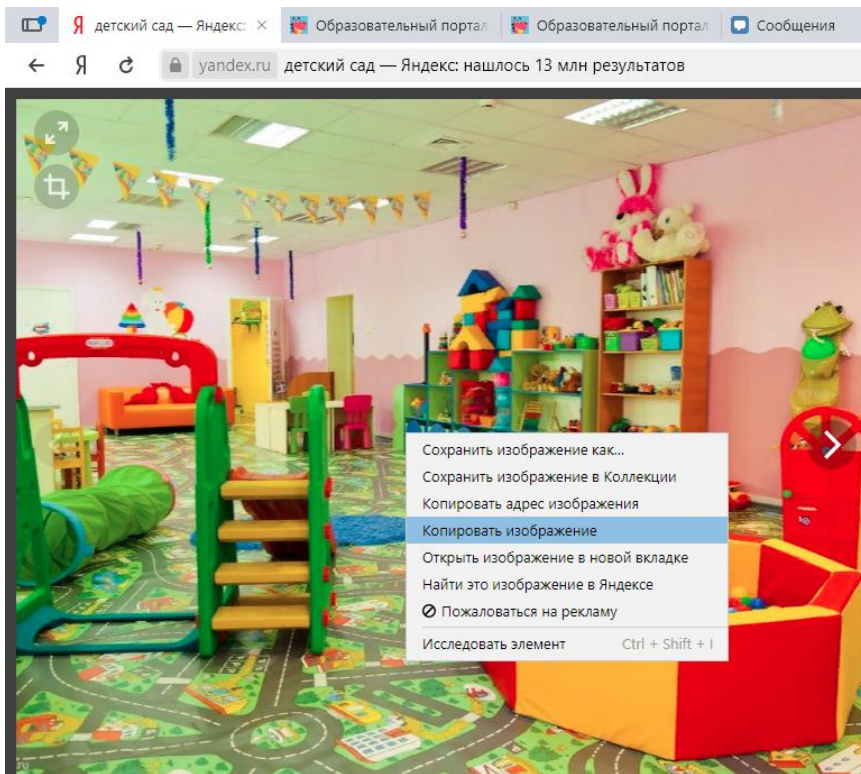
Я детский сад — Яндекс ×
Образовательный портал
Образовательный портал
Сообщения

Я yandex.ru детский сад — Яндекс: нашлось 13 млн результатов

Сохранить изображение как...
Сохранить изображение в Коллекции
Копировать адрес изображения
Копировать изображение
Открыть изображение в новой вкладке
Найти это изображение в Яндексе
Пожаловаться на рекламу
Исследовать элемент Ctrl + Shift + I